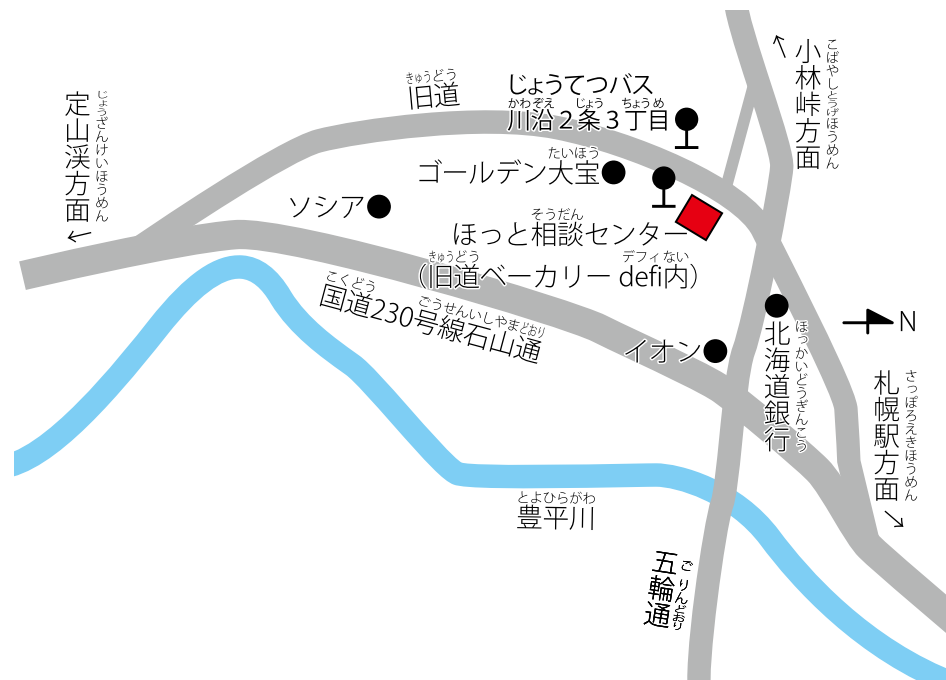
じょうざんけいほうめん
定山渓方面 ←

きゅうどう
旧道

じょうてつバス
かわぞえ じょう ちょうめ
川沿２条３丁目

こばやしとうげほうめん
↑ 小林峠方面

たいほう
ゴールデン大宝

ソシア

そうだん
ほっと相談センター
きゅうどう デフィない
（旧道ベーカリー defi内）

こくどう ごうせんいしやまどおり
国道230号線石山通

イオン

ほっかいどうぎんこう
北海道銀行

N

さっぽろえきほうめん
札幌駅方面 ↘

とよひらがわ
豊平川

ごりんどおり
五輪通